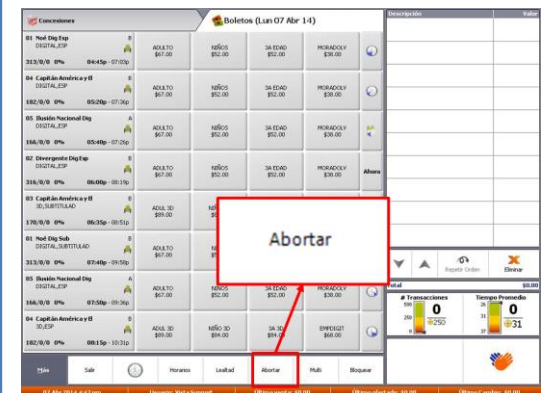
Concesiones

Boletos (Lun 07 Abr 14)

Descripción

Valor

01 Noé Dig Esp
DIGITAL,ESP
B
313/0/0 0% 04:45p - 07:03p

ADULTO $67.00

NIÑOS $52.00

3A EDAD $52.00

MORADOLY $38.00

04 Capitán América y El
DIGITAL,ESP
B
182/0/0 0% 05:20p - 07:36p

ADULTO $67.00

NIÑOS $52.00

3A EDAD $52.00

MORADOLY $38.00

05 Ilusión Nacional Dig
DIGITAL,ESP
A
166/0/0 0% 05:40p - 07:26p

ADULTO $67.00

NIÑOS $52.00

3A EDAD $52.00

MORADOLY $38.00

02 Divergente Dig Esp
DIGITAL,ESP
B
316/0/0 0% 06:00p - 08:19p

ADULTO $67.00

NIÑOS $52.00

3A EDAD $52.00

MORADOLY $38.00

Ahora

03 Capitán América y El
3D,SUBTITULAD
B
178/0/0 0% 06:35p - 08:51p

ADUL 3D $89.00

01 Noé Dig Sub
DIGITAL,SUBTITULAD
B
313/0/0 0% 07:40p - 09:58p

ADULTO $67.00

05 Ilusión Nacional Dig
DIGITAL,ESP
A
166/0/0 0% 07:50p - 09:36p

ADULTO $67.00

NIÑOS $52.00

3A EDAD $52.00

MORADOLY $38.00

04 Capitán América y El
3D,ESP
B
182/0/0 0% 08:15p - 10:31p

ADUL 3D $89.00

NIÑO 3D $84.00

3A 3D $84.00

EMPD1Q2T $68.00

Abortar

Repetir Orden

Eliminar

Total $0.00

# Transacciones
0
250

Tiempo Promedio
0
31

Más

Sale

Horarios

Lealtad

Abortar

Multi

Bloquear

07 Abr 2014 4:42 pm

Usuario: Vista Support

Último venta: $0.00

Último efectivo: $0.00

Último Cambio: $0.00